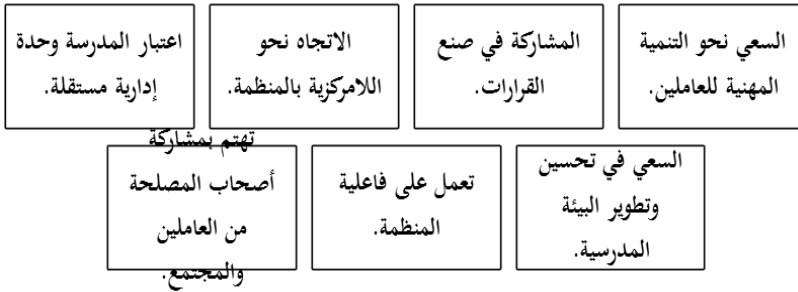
السعي نحو التنمية المهنية للعاملين.

المشاركة في صنع القرارات.

الاتجاه نحو اللامركزية بالمنظمة.

اعتبار المدرسة وحدة إدارية مستقلة.

السعي في تحسين وتطوير البيئة المدرسية.

تعمل على فاعلية المنظمة.

تهتم بمشاركة أصحاب المصلحة من العاملين والمجتمع.